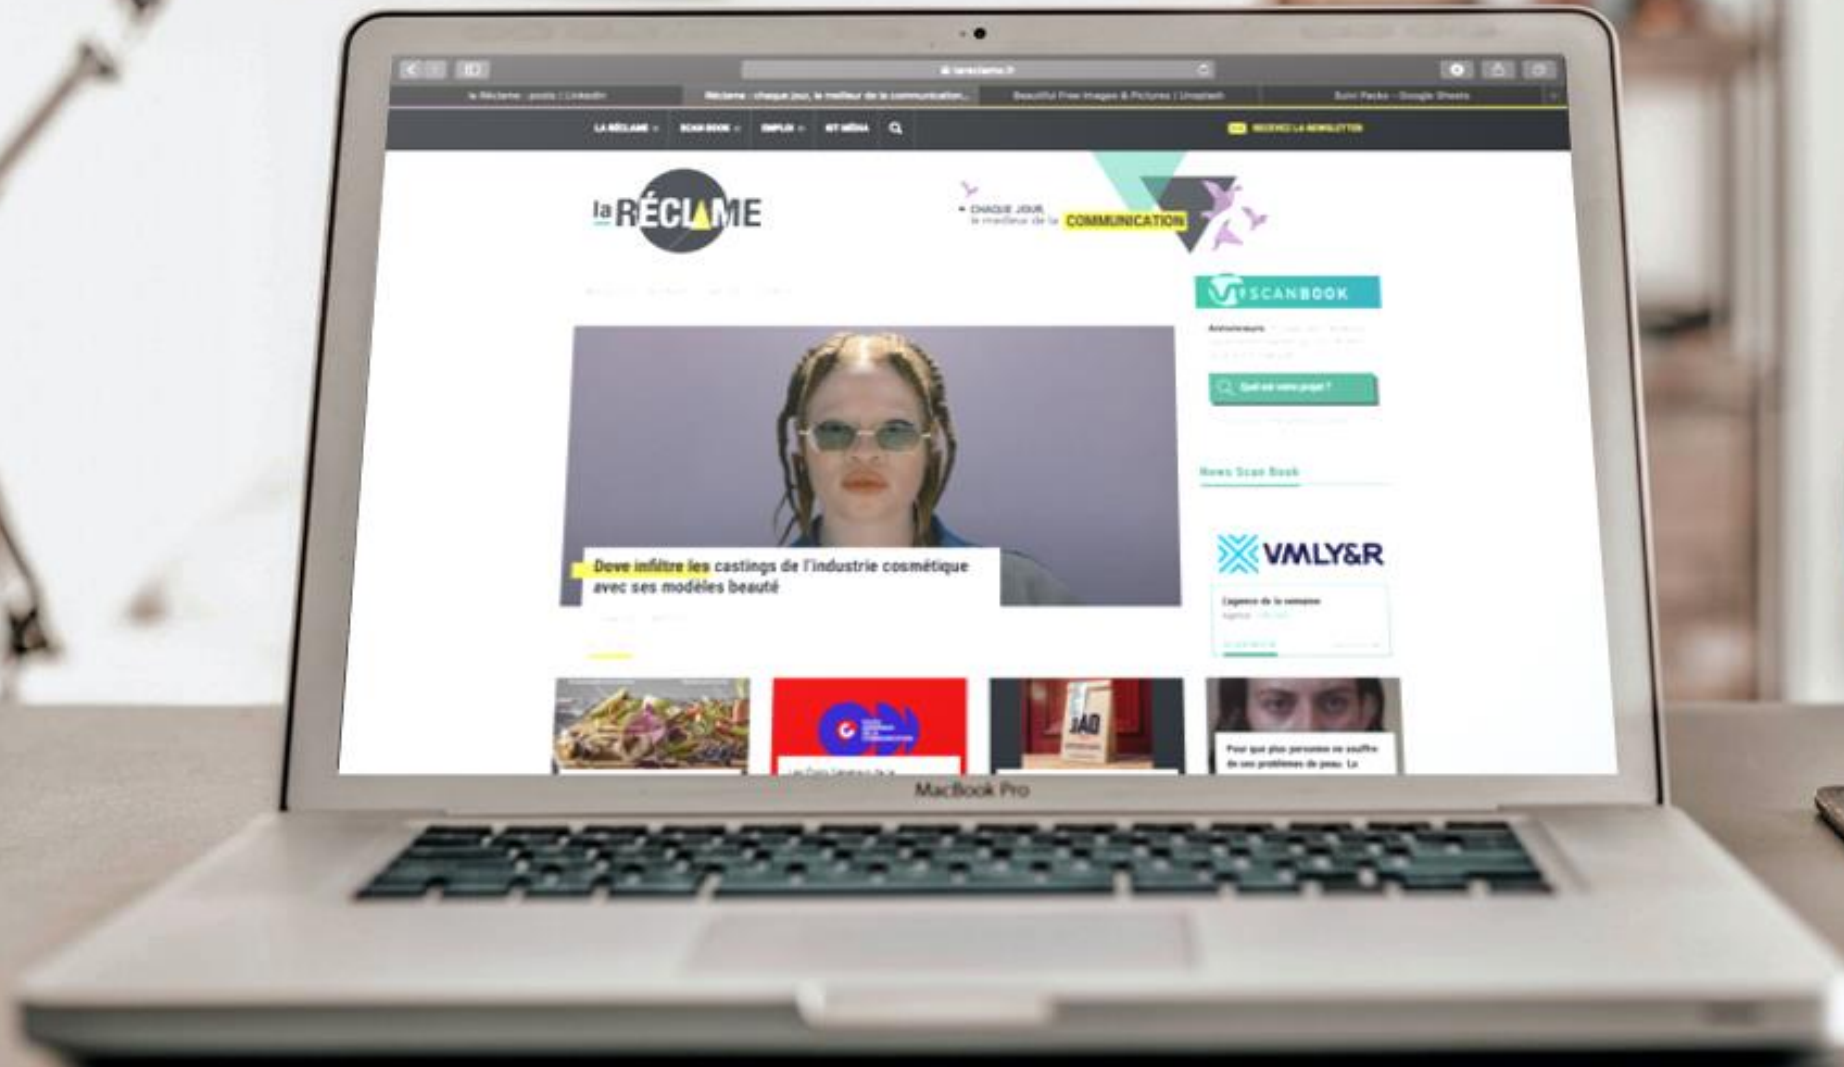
lareclame.fr

la Réclame : posts | LinkedIn

Réclame : chaque jour, le meilleur de la communication...

Beautiful Free Images & Pictures | Unsplash

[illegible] - Google Sheets

LA RÉCLAME

SCAN BOOK

EMPLOI

KIT MÉDIA

RECEVEZ LA NEWSLETTER

la RÉCLAME

CHAQUE JOUR, le meilleur de la COMMUNICATION

SCANBOOK

Annonceurs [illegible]

Quel est votre projet ?

News Scan Book

VMLY&R

L'agence de la semaine

Agence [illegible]

Dove infiltre les castings de l'industrie cosmétique avec ses modèles beauté

Pour que plus personne ne souffre de ses problèmes de peau. La

MacBook Pro